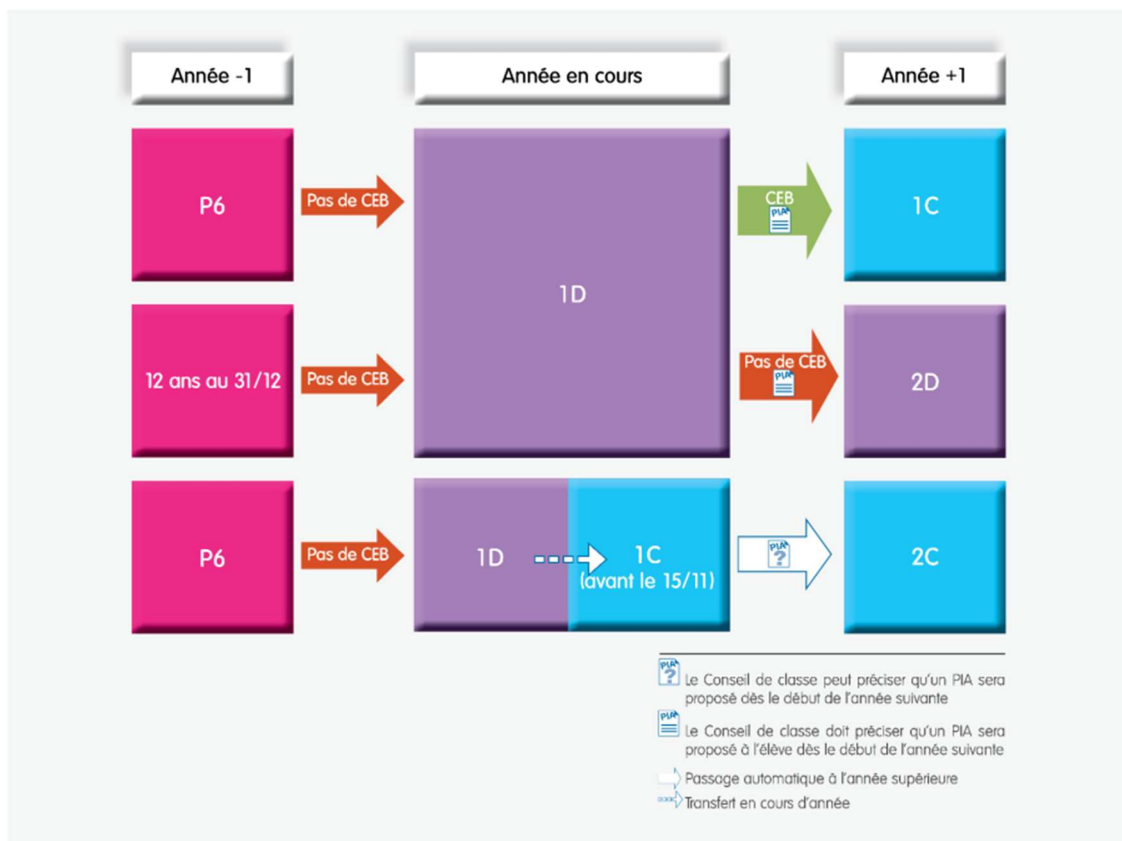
Année -1

Année en cours

Année +1

P6

Pas de CEB

1D

CEB
PIA

1C

12 ans au 31/12

Pas de CEB

Pas de CEB
PIA

2D

P6

Pas de CEB

1D

1C
(avant le 15/11)

PIA
?

2C

PIA ? Le Conseil de classe peut préciser qu'un PIA sera proposé dès le début de l'année suivante

PIA Le Conseil de classe doit préciser qu'un PIA sera proposé à l'élève dès le début de l'année suivante

Passage automatique à l'année supérieure

Transfert en cours d'année